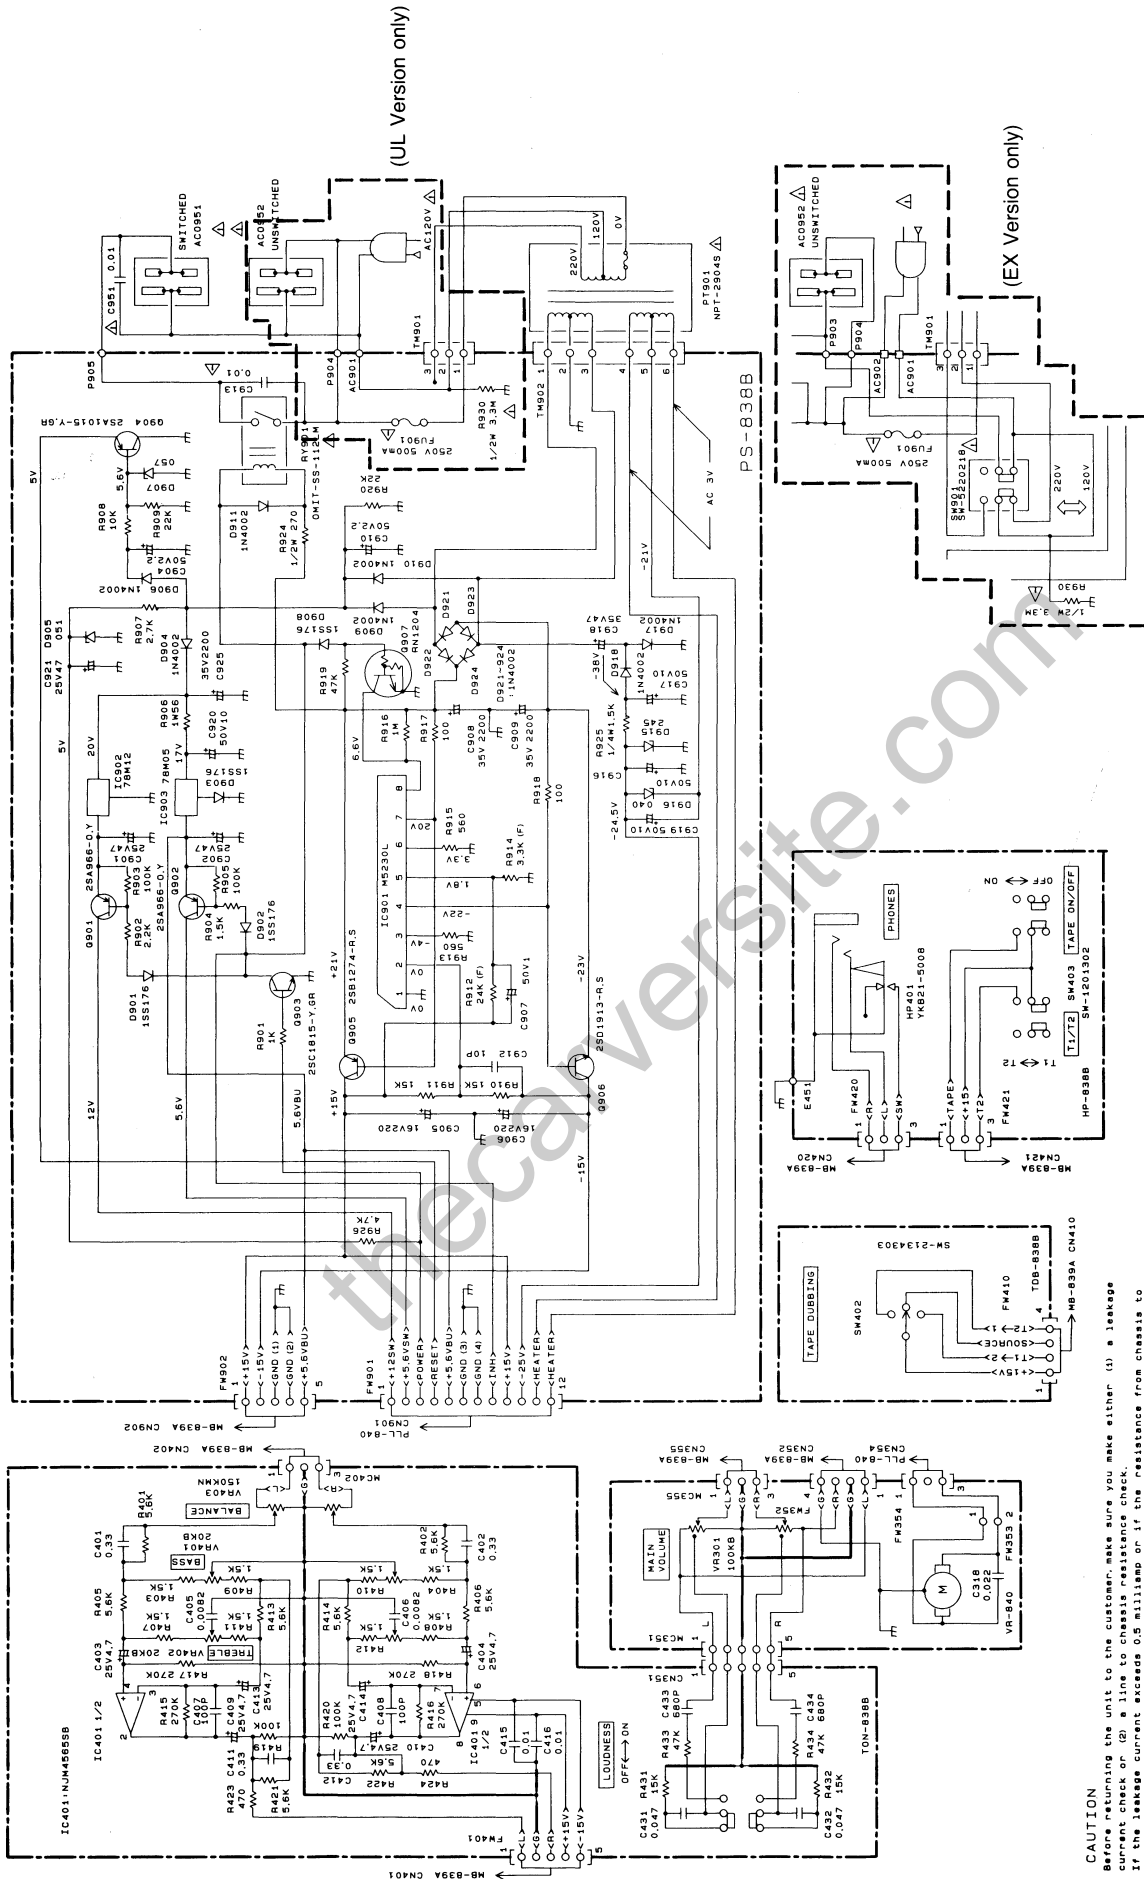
(UL Version only)

(EX Version only)

SWITCHED AC0951
AC0952 UNSWITCHED
AC120V
C951 0.01
P905
P904
AC903
TM901
220V
120V
0V
PT901 NPT-2904S
AC0952 UNSWITCHED
P903
P904
AC902
AC901
TM901
C913 0.01
Q904 2SA1015-Y,GR
RY901 OMIT-SS-112LM
FU901 250V 500mA
R930 1/2W 3.3M
TM902
PS-838B
AC 3V
FU901 250V 500mA
SW901 SW-1202218
220V
120V
R930 1/2W 3.3M
5V
5.6V
D907 O57
R908 10K
R909 22K
D911 1N4002
R924 1/2W 270
R920 22K
C910 50V2.2
C904 50V2.2
D906 1N4002
D910 1N4002
-21V
D908 1SS176
D909 1SS176
Q907 RN1204
D921 D923
D917 1N4002
C918 35V47
R907 2.7K
D905 O51
C921 25V47
D904 1N4002
C925 35V2200
R919 47K
D922 D924
D921-924 1N4002
-38V
D918 1N4002
C917 50V10
R906 1W56
C920 50V10
6.6V
R916 1M
R917 100
C908 35V 2200
C909 35V 2200
R925 1/4W 1.5K
D915 24S
C916 50V10
5V
20V
IC902 78M12
17V
IC903 78M05
D903 1SS176
R918 100
D916 O4O
-24.5V
C919 50V10
C901 25V47
C902 25V47
R903 100K
R905 100K
2SA966-O,Y
2SA966-O,Y
20V
R915 560
3.3V
R914 3.3K (F)
1.8V
IC901 M5230L
Q901
R902 2.2K
Q902
R904 1.5K
D902 1SS176
-22V
-4V
R913 560
+21V
OV
OV
D901 1SS176
R901 1K
Q903 2SC1815-Y,GR
Q905 2SB1274-R,S
R912 24K (F)
C907 50V1
-23V
C912 10P
Q906 2SD1913-R,S
12V
5.6V
5.6VBU
+15V
R911 15K
R910 15K
C905 16V220
C906 16V220
-15V
R926 4.7K
FW902 1 <+15V> <-15V> <GND (1)> <GND (2)> <+5.6VBU> 5
MB-839A CN902
FW901 1 <+12SW> <+5.6VSW> <POWER> <RESET> <+5.6VBU> <GND (3)> <GND (4)> <INH> <+15V> <-25V> <HEATER> <HEATER> 12
PLL-840 CN901
PHONES
HP401 YKB21-5008
E451
FW420 1 <R> <L> <SW> 3
MB-839A CN420
TAPE ON/OFF
OFF ⟷ ON
SW403 SW-1201302
T1/T2
T1 ⟷ T2
FW421 1 <TAPE> <+15> <T2> 3
HP-838B
MB-839A CN421
TAPE DUBBING
SW402
SW-2134303
FW410
TDB-838B
1 <+15V> <T1> <SOURCE> <T2> 4
MB-839A CN410
MB-839A CN402
MC402
VR403 150KMN
BALANCE
R401 5.6K
C401 0.33
VR401 20KB
BASS
R402 5.6K
C402 0.33
1.5K 1.5K
R405 5.6K
R403 1.5K
R409
R410
R404 1.5K
R406 5.6K
C405 0.0082
C406 0.0082
R407 1.5K
R411 1.5K
R413 5.6K
R414 5.6K
R408 1.5K
C403 25V4.7
TREBLE
VR402 20KB
R412
C404 25V4.7
R417 270K
R418 270K
IC401 1/2
IC401:NJM4565SB
R415 270K
C407 100P
C409 25V4.7
C413 25V4.7
R420 100K
C414 25V4.7
C408 100P
R416 270K
IC401 1/2
C415 0.01
C416 0.01
R419 100K
C411 0.33
R423 470
C410 0.33
C412 0.33
R425 25V 5.6K
R422
R424 470
R421 5.6K
LOUDNESS
OFF ⟷ ON
FW401 <L> <G> <R> <+15V> <-15V> 5
MB-839A CN401
MAIN VOLUME
VR301 100KB
MC355
FW352
MB-839A CN355
MB-839A CN352
PLL-840 CN354
FW354 1 2 3
FW353
C318 0.022
VR-840
MC351
CN351
C433 680P
C434 680P
R433 47K
R434 47K
R431 15K
R432 15K
C431 0.047
C432 0.047
TON-838B
CAUTION
Before returning the unit to the customer, make sure you make either (1) a leakage current check or (2) a line to chassis resistance check.
If the leakage current exceeds 0.5 milliamp or if the resistance from chassis to